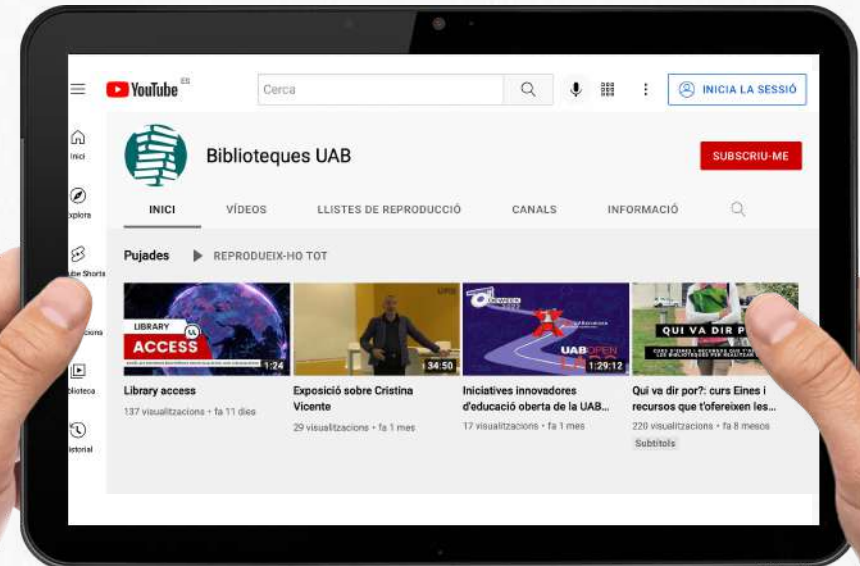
YouTube ES

Cerca

INICIA LA SESSIÓ

Inici

xplora

ube Shorts

ipcions

iblioteca

istorial

Biblioteques UAB

SUBSCRIU-ME

INICI VÍDEOS LLISTES DE REPRODUCCIÓ CANALS INFORMACIÓ

Pujades ▶ REPRODUEIX-HO TOT

LIBRARY ACCESS

1:24

Library access

137 visualitzacions • fa 11 dies

34:50

Exposició sobre Cristina Vicente

29 visualitzacions • fa 1 mes

UAB OPEN

1:29:12

Iniciatives innovadores d'educació oberta de la UAB...

17 visualitzacions • fa 1 mes

QUI VA DIR P

Qui va dir por?: curs Eines i recursos que t'ofereixen les...

220 visualitzacions • fa 8 mesos

Subtítols